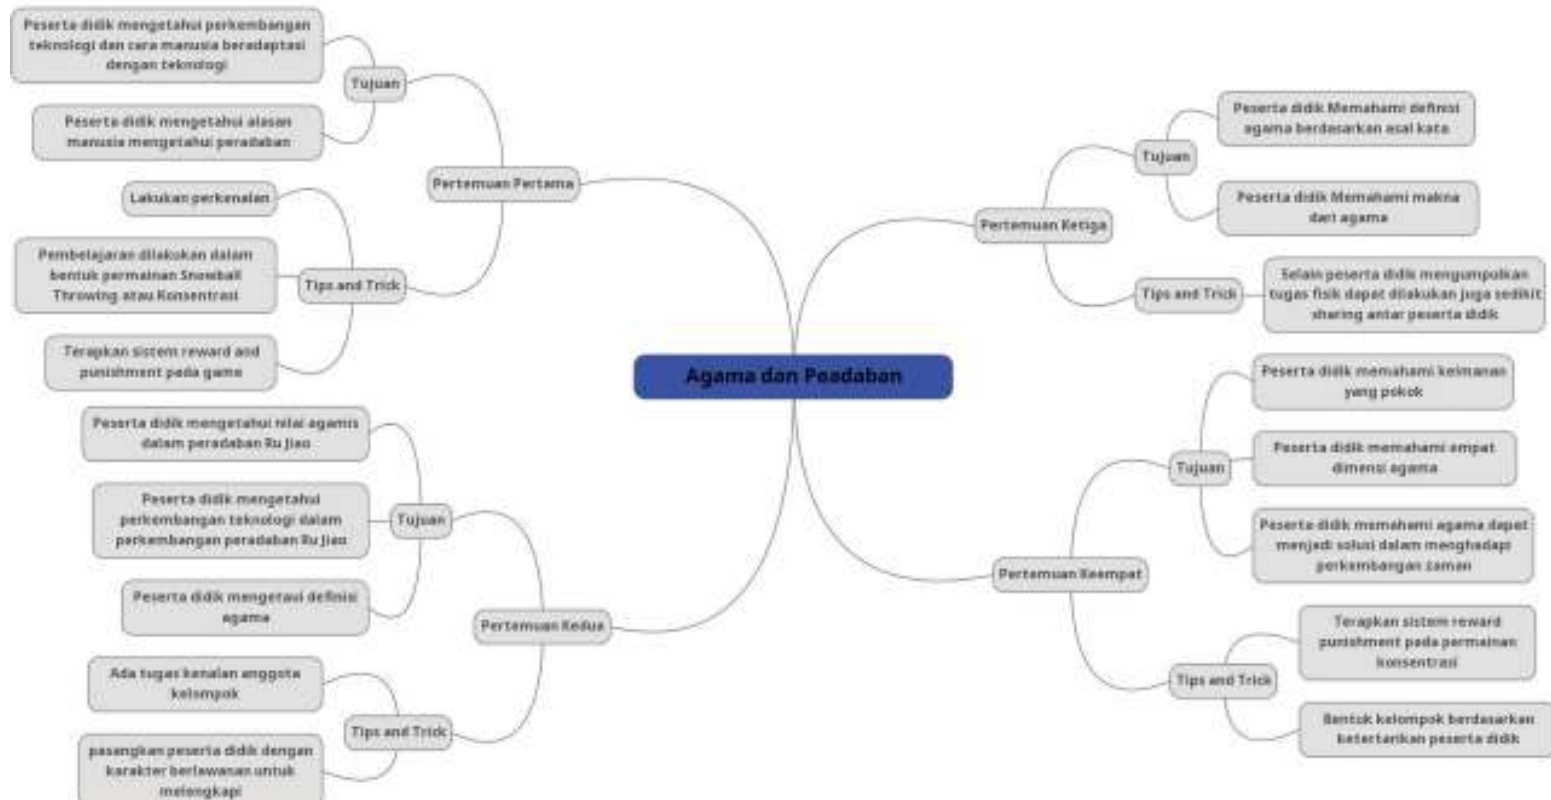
Agama dan Peadaban

Pertemuan Pertama

Tujuan

Peserta didik mengetahui perkembangan teknologi dan cara manusia beradaptasi dengan teknologi

Peserta didik mengetahui alasan manusia mengetahui peradaban

Tips and Trick

Lakukan perkenalan

Pembelajaran dilakukan dalam bentuk permainan Snowball Throwing atau Konsentrasi

Terapkan sistem reward and punishment pada game

Pertemuan Kedua

Tujuan

Peserta didik mengetahui nilai agamis dalam peradaban Ru Jiao

Peserta didik mengetahui perkembangan teknologi dalam perkembangan peradaban Ru Jiao

Peserta didik mengetaui definisi agama

Tips and Trick

Ada tugas kenalan anggota kelompok

pasangkan peserta didik dengan karakter berlawanan untuk melengkapi

Pertemuan Ketiga

Tujuan

Peserta didik Memahami definisi agama berdasarkan asal kata

Peserta didik Memahami makna dari agama

Tips and Trick

Selain peserta didik mengumpulkan tugas fisik dapat dilakukan juga sedikit sharing antar peserta didik

Pertemuan Keempat

Tujuan

Peserta didik memahami keimanan yang pokok

Peserta didik memahami empat dimensi agama

Peserta didik memahami agama dapat menjadi solusi dalam menghadapi perkembangan zaman

Tips and Trick

Terapkan sistem reward punishment pada permainan konsentrasi

Bentuk kelompok berdasarkan ketertarikan peserta didik